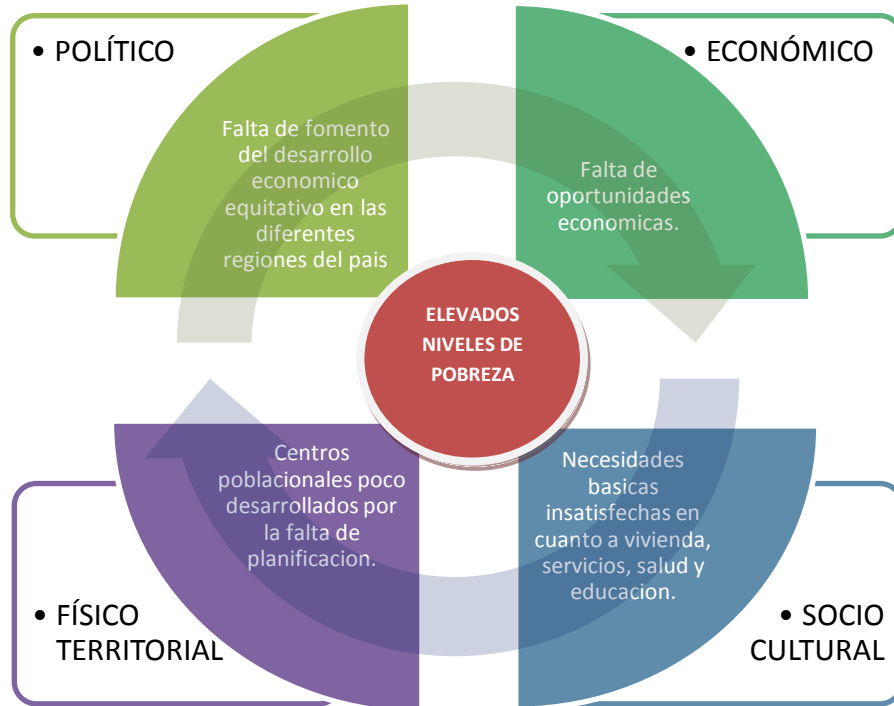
• POLÍTICO

Falta de fomento del desarrollo economico equitativo en las diferentes regiones del pais

• ECONÓMICO

Falta de oportunidades economicas.

ELEVADOS NIVELES DE POBREZA

Centros poblacionales poco desarrollados por la falta de planificacion.

• FÍSICO TERRITORIAL

Necesidades basicas insatisfechas en cuanto a vivienda, servicios, salud y educacion.

• SOCIO CULTURAL